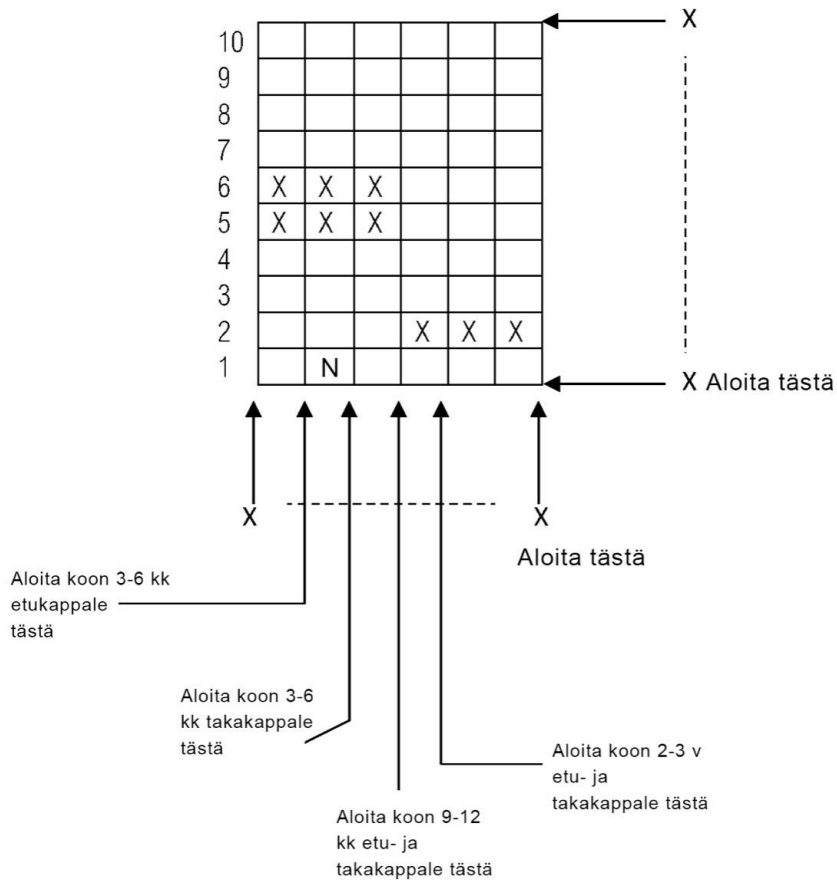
X

| | | | | | | |
|---|---|---|---|---|---|---|
| 10 | | | | | | |
| 9 | | | | | | |
| 8 | | | | | | |
| 7 | | | | | | |
| 6 | X | X | X | | | |
| 5 | X | X | X | | | |
| 4 | | | | | | |
| 3 | | | | | | |
| 2 | | | | X | X | X |
| 1 | | N | | | | |

X Aloita tästä

X

X

Aloita tästä

Aloita koon 3-6 kk etukappale tästä

Aloita koon 3-6 kk takakappale tästä

Aloita koon 2-3 v etu- ja takakappale tästä

Aloita koon 9-12 kk etu- ja takakappale tästä